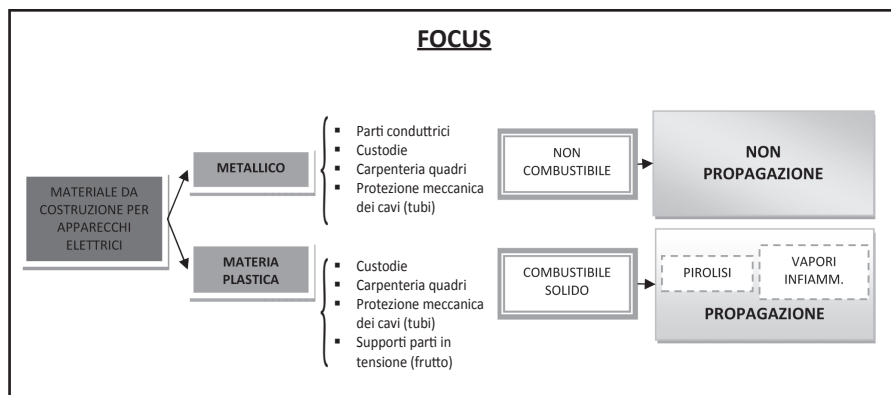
FOCUS

MATERIALE DA COSTRUZIONE PER APPARECCHI ELETTRICI

METALLICO

- Parti conduttrici
- Custodie
- Carpenteria quadri
- Protezione meccanica dei cavi (tubi)

NON COMBUSTIBILE

NON PROPAGAZIONE

MATERIA PLASTICA

- Custodie
- Carpenteria quadri
- Protezione meccanica dei cavi (tubi)
- Supporti parti in tensione (frutto)

COMBUSTIBILE SOLIDO

PIROLISI

VAPORI INFIAMM.

PROPAGAZIONE